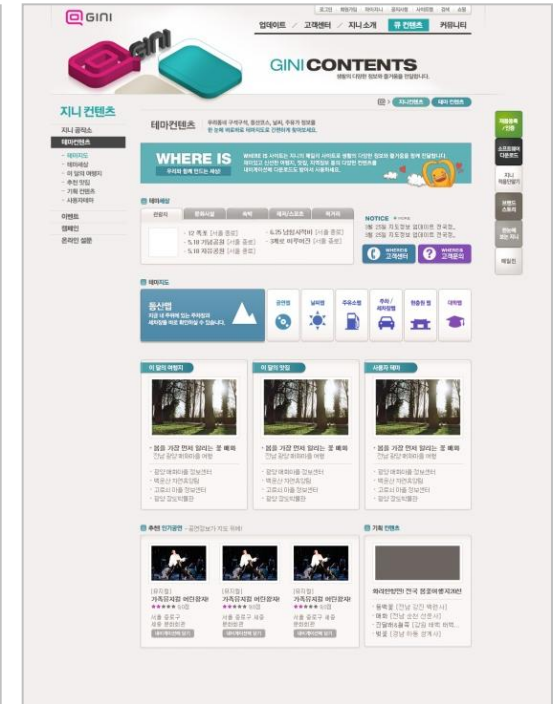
GINI

업데이트 / 고객센터 / 지니 소개 / 뮤 컨텐츠 / 커뮤니티

GINI CONTENTS

지니 컨텐츠

지니 공작소
테마컨텐츠
- 테마지도
- 테마세상
- 이 달의 여행지
- 추천 맛집
- 기획 컨텐츠
- 사용자테마
이벤트
캠페인
온라인 설문

테마컨텐츠

WHERE IS

테마세상

NOTICE

테마지도

등산맵

공연장
날씨맵
주유소맵
주차/세차장맵
행사장 맵
대학맵

이 달의 여행지
이 달의 맛집
사용자 테마

봄을 가장 먼저 알리는 꽃 빼빠
전남 광양 매화마을 여행

봄을 가장 먼저 알리는 꽃 빼빠
전남 광양 매화마을 여행

봄을 가장 먼저 알리는 꽃 빼빠
전남 광양 매화마을 여행

추천 인기공연
기획 컨텐츠

가족뮤지컬 어린왕자
가족뮤지컬 어린왕자
가족뮤지컬 어린왕자

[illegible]